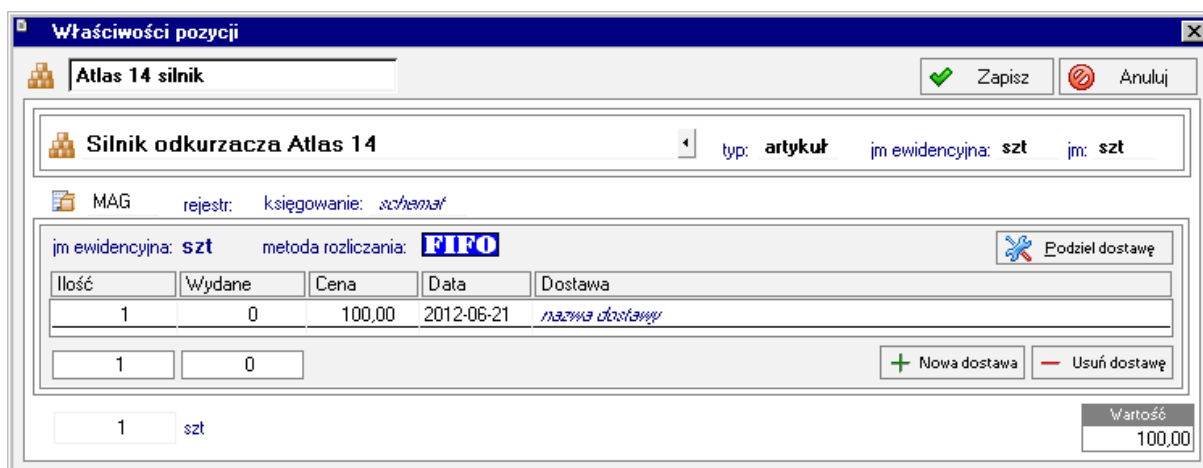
Właściwości pozycji

Atlas 14 silnik

Zapisz

Anuluj

Silnik odkurzacza Atlas 14

typ: artykuł

jm ewidencyjna: szt

jm: szt

MAG

rejestr:

księgowanie: schemat

jm ewidencyjna: szt

metoda rozliczania: FIFO

Podziel dostawę

| Ilość | Wydane | Cena | Data | Dostawa |
|---|---|---|---|---|
| 1 | 0 | 100,00 | 2012-06-21 | nazwa dostawy |

1

0

Nowa dostawa

Usuń dostawę

1

szt

Wartość

100,00